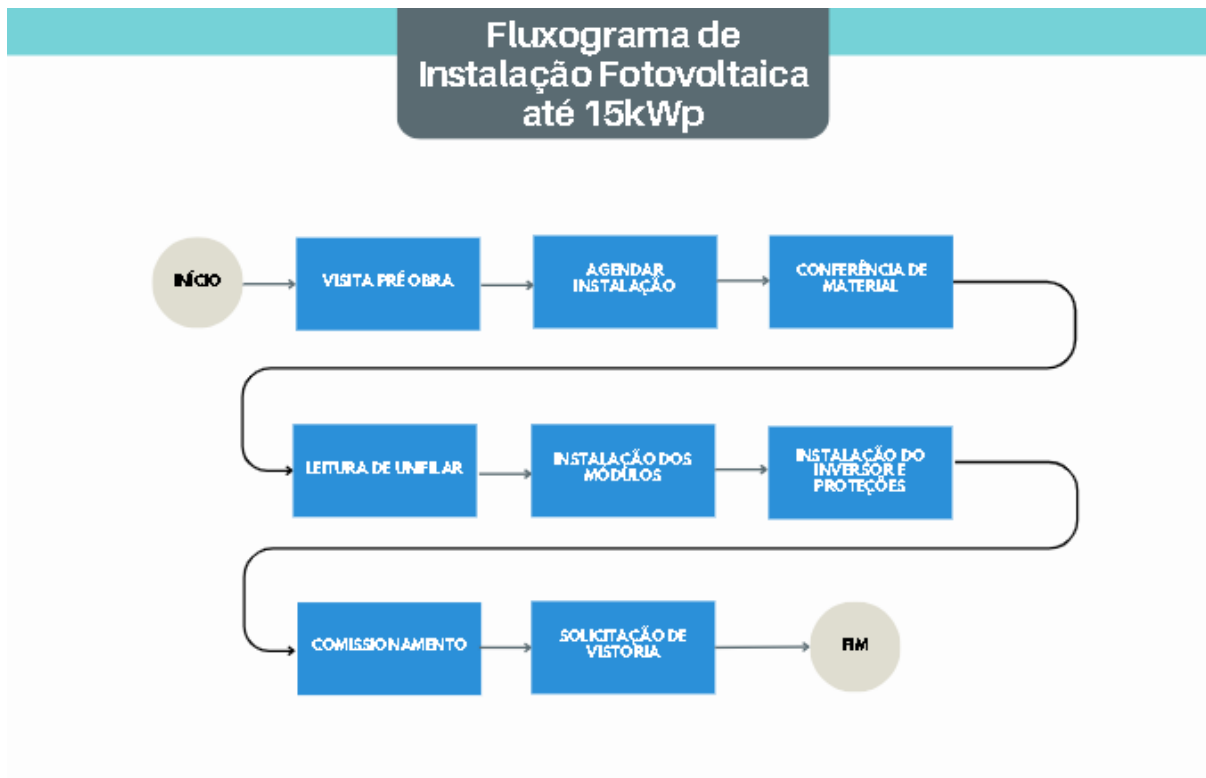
Fluxograma de Instalação Fotovoltaica até 15kWp

INÍCIO

VISITA PRÉ OBRA

AGENDAR INSTALAÇÃO

CONFERÊNCIA DE MATERIAL

LEITURA DE UNIFILAR

INSTALAÇÃO DOS MÓDULOS

INSTALAÇÃO DO INVERSOR E PROTEÇÕES

COMISSIONAMENTO

SOLICITAÇÃO DE VISTORIA

FIM